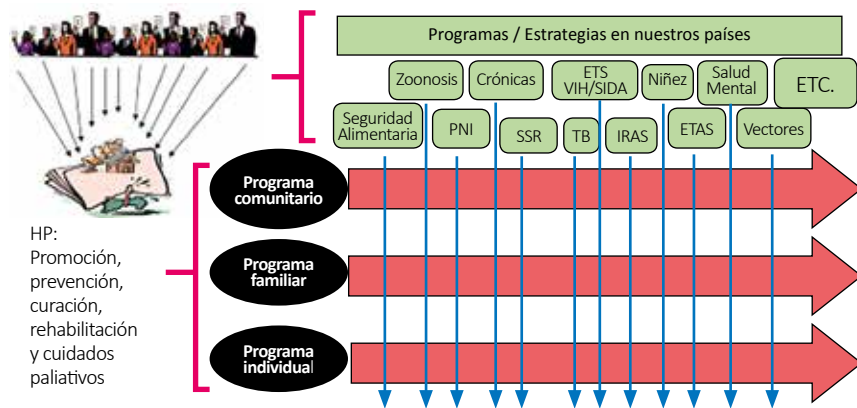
Programas / Estrategias en nuestros países

Zoonosis

Crónicas

ETS VIH/SIDA

Niñez

Salud Mental

ETC.

Seguridad Alimentaria

PNI

SSR

TB

IRAS

ETAS

Vectores

Programa comunitario

Programa familiar

Programa individual

HP: Promoción, prevención, curación, rehabilitación y cuidados paliativos